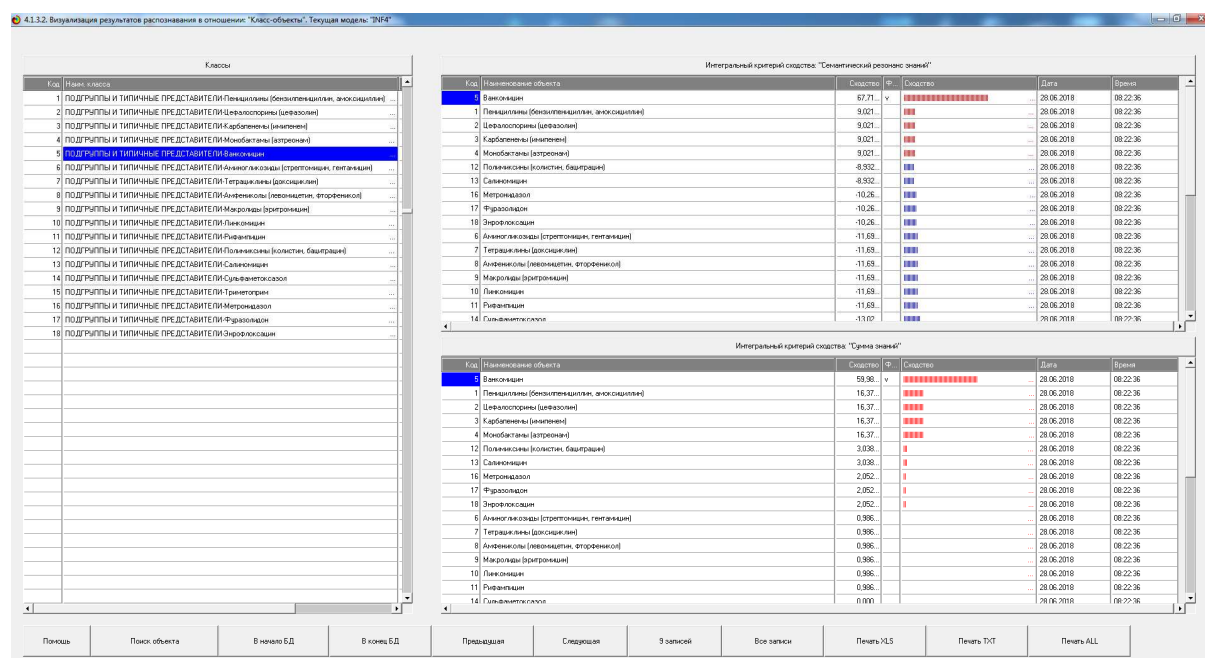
4.1.3.2. Визуализация результатов распознавания в отношении: "Класс-объекты". Текущая модель: "INF4"

Классы

| Код | Наим. класса |
|---|---|
| 1 | ПОДГРУППЫ И ТИПИЧНЫЕ ПРЕДСТАВИТЕЛИ-Пенициллины (бензилпенициллин, амоксициллин) |
| 2 | ПОДГРУППЫ И ТИПИЧНЫЕ ПРЕДСТАВИТЕЛИ-Цефалоспорины (цефазолин) |
| 3 | ПОДГРУППЫ И ТИПИЧНЫЕ ПРЕДСТАВИТЕЛИ-Карбапенемы (имипенем) |
| 4 | ПОДГРУППЫ И ТИПИЧНЫЕ ПРЕДСТАВИТЕЛИ-Монобактамы (азтреонам) |
| 5 | ПОДГРУППЫ И ТИПИЧНЫЕ ПРЕДСТАВИТЕЛИ-Ванкомицин |
| 6 | ПОДГРУППЫ И ТИПИЧНЫЕ ПРЕДСТАВИТЕЛИ-Аминогликозиды (стрептомицин, гентамицин) |
| 7 | ПОДГРУППЫ И ТИПИЧНЫЕ ПРЕДСТАВИТЕЛИ-Тетрациклины (доксициклин) |
| 8 | ПОДГРУППЫ И ТИПИЧНЫЕ ПРЕДСТАВИТЕЛИ-Амфениколы (левомицетин, фторфеникол) |
| 9 | ПОДГРУППЫ И ТИПИЧНЫЕ ПРЕДСТАВИТЕЛИ-Макролиды (эритромицин) |
| 10 | ПОДГРУППЫ И ТИПИЧНЫЕ ПРЕДСТАВИТЕЛИ-Линкомицин |
| 11 | ПОДГРУППЫ И ТИПИЧНЫЕ ПРЕДСТАВИТЕЛИ-Рифампицин |
| 12 | ПОДГРУППЫ И ТИПИЧНЫЕ ПРЕДСТАВИТЕЛИ-Полимиксины (колистин, бацитрацин) |
| 13 | ПОДГРУППЫ И ТИПИЧНЫЕ ПРЕДСТАВИТЕЛИ-Салиномицин |
| 14 | ПОДГРУППЫ И ТИПИЧНЫЕ ПРЕДСТАВИТЕЛИ-Сульфаметоксазол |
| 15 | ПОДГРУППЫ И ТИПИЧНЫЕ ПРЕДСТАВИТЕЛИ-Триметоприм |
| 16 | ПОДГРУППЫ И ТИПИЧНЫЕ ПРЕДСТАВИТЕЛИ-Метронидазол |
| 17 | ПОДГРУППЫ И ТИПИЧНЫЕ ПРЕДСТАВИТЕЛИ-Фуразолидон |
| 18 | ПОДГРУППЫ И ТИПИЧНЫЕ ПРЕДСТАВИТЕЛИ-Энрофлоксацин |

Интегральный критерий сходства: "Семантический резонанс знаний"

| Код | Наименование объекта | Сходство | Ф... | Сходство | Дата | Время |
|---|---|---|---|---|---|---|
| 5 | Ванкомицин | 67,71... | v | | 28.06.2018 | 08:22:36 |
| 1 | Пенициллины (бензилпенициллин, амоксициллин) | 9,021... | | | 28.06.2018 | 08:22:36 |
| 2 | Цефалоспорины (цефазолин) | 9,021... | | | 28.06.2018 | 08:22:36 |
| 3 | Карбапенемы (имипенем) | 9,021... | | | 28.06.2018 | 08:22:36 |
| 4 | Монобактамы (азтреонам) | 9,021... | | | 28.06.2018 | 08:22:36 |
| 12 | Полимиксины (колистин, бацитрацин) | -8,932... | | | 28.06.2018 | 08:22:36 |
| 13 | Салиномицин | -8,932... | | | 28.06.2018 | 08:22:36 |
| 16 | Метронидазол | -10,26... | | | 28.06.2018 | 08:22:36 |
| 17 | Фуразолидон | -10,26... | | | 28.06.2018 | 08:22:36 |
| 18 | Энрофлоксацин | -10,26... | | | 28.06.2018 | 08:22:36 |
| 6 | Аминогликозиды (стрептомицин, гентамицин) | -11,69... | | | 28.06.2018 | 08:22:36 |
| 7 | Тетрациклины (доксициклин) | -11,69... | | | 28.06.2018 | 08:22:36 |
| 8 | Амфениколы (левомицетин, фторфеникол) | -11,69... | | | 28.06.2018 | 08:22:36 |
| 9 | Макролиды (эритромицин) | -11,69... | | | 28.06.2018 | 08:22:36 |
| 10 | Линкомицин | -11,69... | | | 28.06.2018 | 08:22:36 |
| 11 | Рифампицин | -11,69... | | | 28.06.2018 | 08:22:36 |
| 14 | Сульфаметоксазол | -13,02 | | | 28.06.2018 | 08:22:36 |

Интегральный критерий сходства: "Сумма знаний"

| Код | Наименование объекта | Сходство | Ф... | Сходство | Дата | Время |
|---|---|---|---|---|---|---|
| 5 | Ванкомицин | 59,98... | v | | 28.06.2018 | 08:22:36 |
| 1 | Пенициллины (бензилпенициллин, амоксициллин) | 16,37... | | | 28.06.2018 | 08:22:36 |
| 2 | Цефалоспорины (цефазолин) | 16,37... | | | 28.06.2018 | 08:22:36 |
| 3 | Карбапенемы (имипенем) | 16,37... | | | 28.06.2018 | 08:22:36 |
| 4 | Монобактамы (азтреонам) | 16,37... | | | 28.06.2018 | 08:22:36 |
| 12 | Полимиксины (колистин, бацитрацин) | 3,038... | | | 28.06.2018 | 08:22:36 |
| 13 | Салиномицин | 3,038... | | | 28.06.2018 | 08:22:36 |
| 16 | Метронидазол | 2,052... | | | 28.06.2018 | 08:22:36 |
| 17 | Фуразолидон | 2,052... | | | 28.06.2018 | 08:22:36 |
| 18 | Энрофлоксацин | 2,052... | | | 28.06.2018 | 08:22:36 |
| 6 | Аминогликозиды (стрептомицин, гентамицин) | 0,986... | | | 28.06.2018 | 08:22:36 |
| 7 | Тетрациклины (доксициклин) | 0,986... | | | 28.06.2018 | 08:22:36 |
| 8 | Амфениколы (левомицетин, фторфеникол) | 0,986... | | | 28.06.2018 | 08:22:36 |
| 9 | Макролиды (эритромицин) | 0,986... | | | 28.06.2018 | 08:22:36 |
| 10 | Линкомицин | 0,986... | | | 28.06.2018 | 08:22:36 |
| 11 | Рифампицин | 0,986... | | | 28.06.2018 | 08:22:36 |
| 14 | Сульфаметоксазол | 0,000 | | | 28.06.2018 | 08:22:36 |

Помощь | Поиск объекта | В начало БД | В конец БД | Предыдущая | Следующая | 9 записей | Все записи | Печать XLS | Печать TXT | Печать ALL